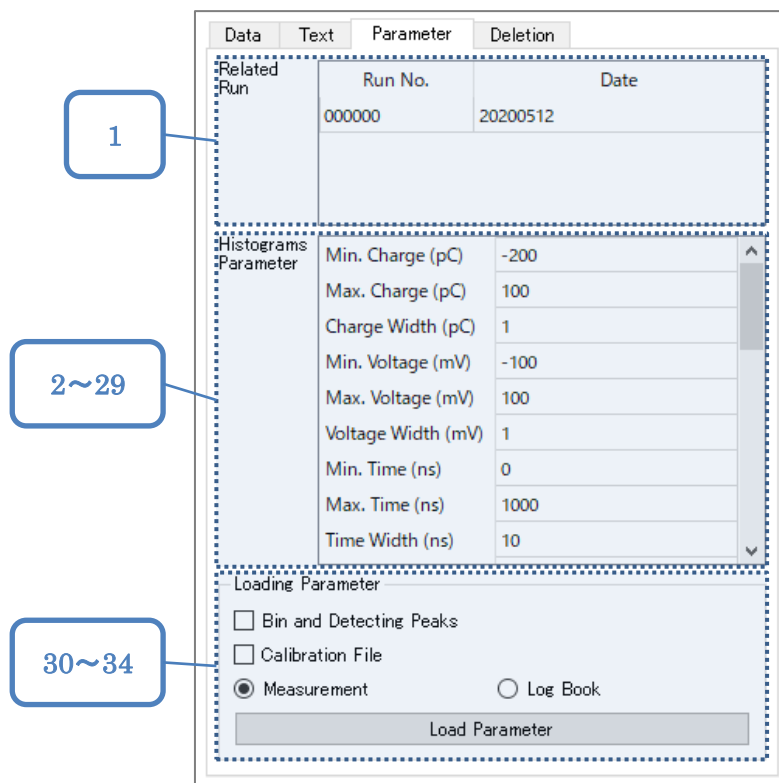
Data | Text | Parameter | Deletion

1

Related Run

| Run No. | Date |
|---|---|
| 000000 | 20200512 |

2～29

Histograms Parameter

| | |
|---|---|
| Min. Charge (pC) | -200 |
| Max. Charge (pC) | 100 |
| Charge Width (pC) | 1 |
| Min. Voltage (mV) | -100 |
| Max. Voltage (mV) | 100 |
| Voltage Width (mV) | 1 |
| Min. Time (ns) | 0 |
| Max. Time (ns) | 1000 |
| Time Width (ns) | 10 |

30～34

Loading Parameter

Bin and Detecting Peaks

Calibration File

Measurement

Log Book

Load Parameter